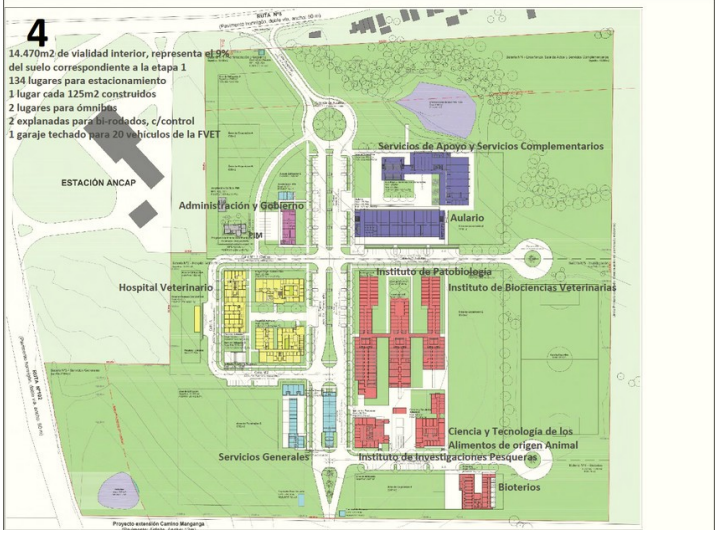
4

14.470m2 de vialidad interior, representa el 9% del suelo correspondiente a la etapa 1
134 lugares para estacionamiento
1 lugar cada 125m2 construidos
2 lugares para ómnibus
2 explanadas para bi-rodados, c/control
1 garaje techado para 20 vehículos de la FVET

RUTA Nº8

ESTACIÓN ANCAP

Servicios de Apoyo y Servicios Complementarios

Administración y Gobierno

MM

Aulario

Instituto de Patobiología

Hospital Veterinario

Instituto de Biociencias Veterinarias

Ciencia y Tecnología de los Alimentos de origen Animal

Servicios Generales

Instituto de Investigaciones Pesqueras

Bioterios

RUTA Nº102

Proyecto extensión Camino Manganga